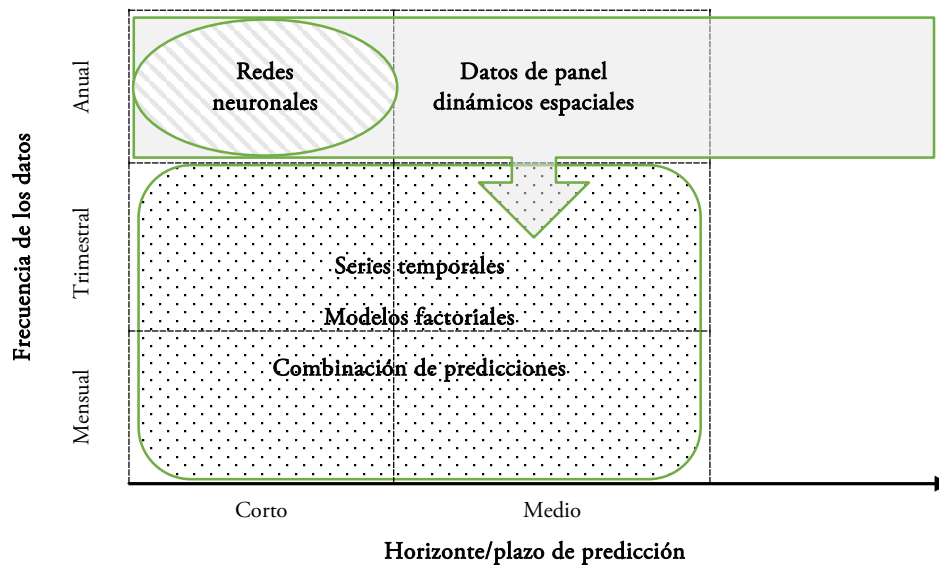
Frecuencia de los datos

Anual

Trimestral

Mensual

Redes neuronales

Datos de panel dinámicos espaciales

Series temporales

Modelos factoriales

Combinación de predicciones

Corto

Medio

Horizonte/plazo de predicción